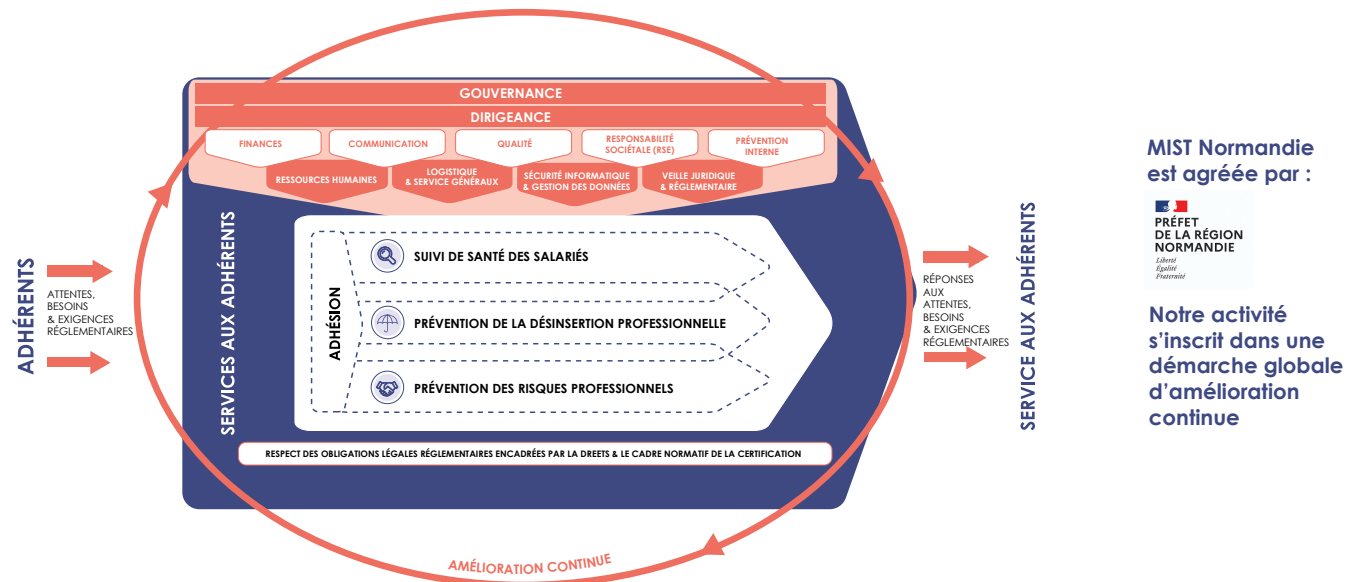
ADHÉRENTS

ATTENTES, BESOINS & EXIGENCES RÉGLEMENTAIRES

GOUVERNANCE

DIRIGEANCE

FINANCES

COMMUNICATION

QUALITÉ

RESPONSABILITÉ SOCIÉTALE (RSE)

PRÉVENTION INTERNE

RESSOURCES HUMAINES

LOGISTIQUE & SERVICE GÉNÉRAUX

SÉCURITÉ INFORMATIQUE & GESTION DES DONNÉES

VEILLE JURIDIQUE & RÉGLEMENTAIRE

SERVICES AUX ADHÉRENTS

ADHÉSION

SUIVI DE SANTÉ DES SALARIÉS

PRÉVENTION DE LA DÉSINSERTION PROFESSIONNELLE

PRÉVENTION DES RISQUES PROFESSIONNELS

RESPECT DES OBLIGATIONS LÉGALES RÉGLEMENTAIRES ENCADRÉES PAR LA DREETS & LE CADRE NORMATIF DE LA CERTIFICATION

AMÉLIORATION CONTINUE

RÉPONSES AUX ATTENTES, BESOINS & EXIGENCES RÉGLEMENTAIRES

SERVICE AUX ADHÉRENTS

MIST Normandie est agréée par :

PRÉFET DE LA RÉGION NORMANDIE
Liberté
Égalité
Fraternité

Notre activité s'inscrit dans une démarche globale d'amélioration continue